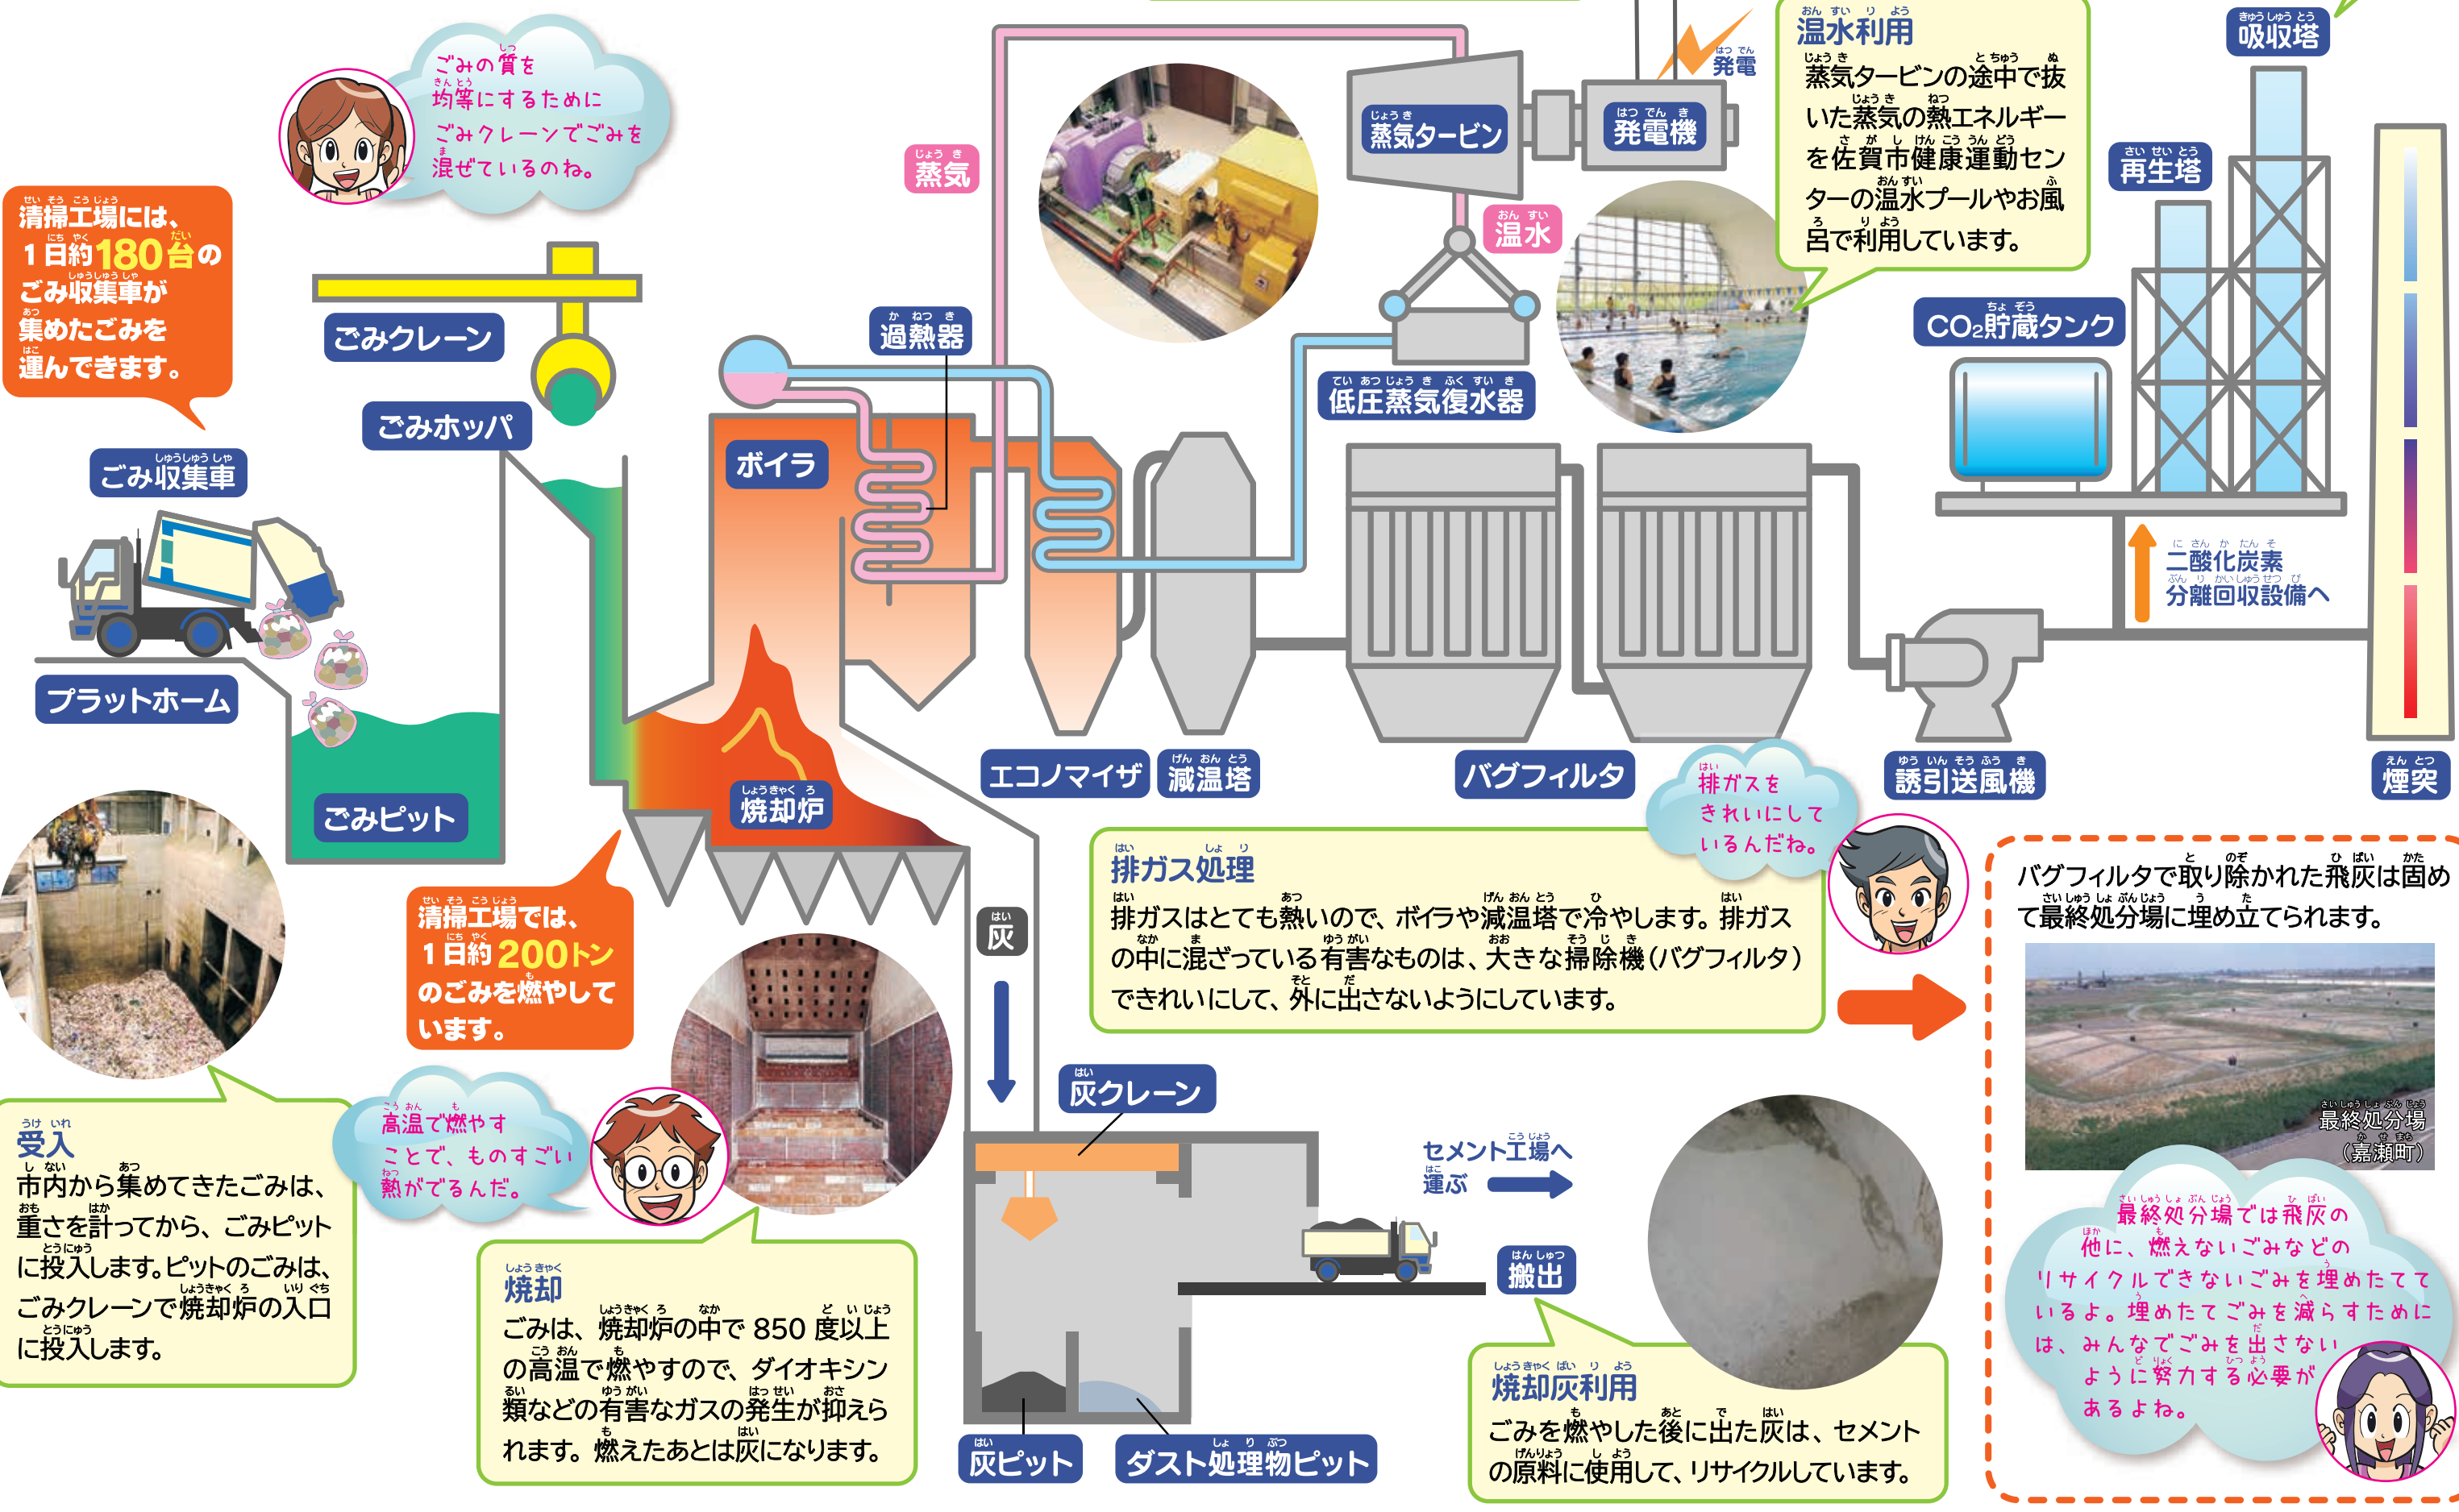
ごみの質を均等にするためにごみクレーンでごみを混ぜているのね。

清掃工場には、1日約180台のごみ収集車が集めたごみを運んできます。

ごみクレーン

ごみホッパ

ごみ収集車

プラットホーム

ごみピット

蒸気

過熱器

ボイラ

焼却炉

蒸気タービン

発電機

発電

温水

低圧蒸気復水器

温水利用
蒸気タービンの途中で抜いた蒸気の熱エネルギーを佐賀市健康運動センターの温水プールやお風呂で利用しています。

吸収塔

再生塔

CO₂貯蔵タンク

二酸化炭素分離回収設備へ

エコノマイザ

減温塔

バグフィルタ

排ガスをきれいにしているんだね。

誘引送風機

煙突

清掃工場では、1日約200トンのごみを燃やしています。

灰

排ガス処理
排ガスはとても熱いので、ボイラや減温塔で冷やします。排ガスの中に混ざっている有害なものは、大きな掃除機(バグフィルタ)できれいにして、外に出さないようにしています。

バグフィルタで取り除かれた飛灰は固めて最終処分場に埋め立てられます。

最終処分場(嘉瀬町)

受入
市内から集めてきたごみは、重さを計ってから、ごみピットに投入します。ピットのごみは、ごみクレーンで焼却炉の入口に投入します。

高温で燃やすことで、ものすごい熱がでるんだ。

焼却
ごみは、焼却炉の中で850度以上の高温で燃やすので、ダイオキシン類などの有害なガスの発生が抑えられます。燃えたあとは灰になります。

灰クレーン

セメント工場へ運ぶ

搬出

灰ピット

ダスト処理物ピット

焼却灰利用
ごみを燃やした後に出た灰は、セメントの原料に使用して、リサイクルしています。

最終処分場では飛灰の他に、燃えないごみなどのリサイクルできないごみを埋めたてているよ。埋めたてごみを減らすためには、みんなでごみを出さないように努力する必要があるよね。